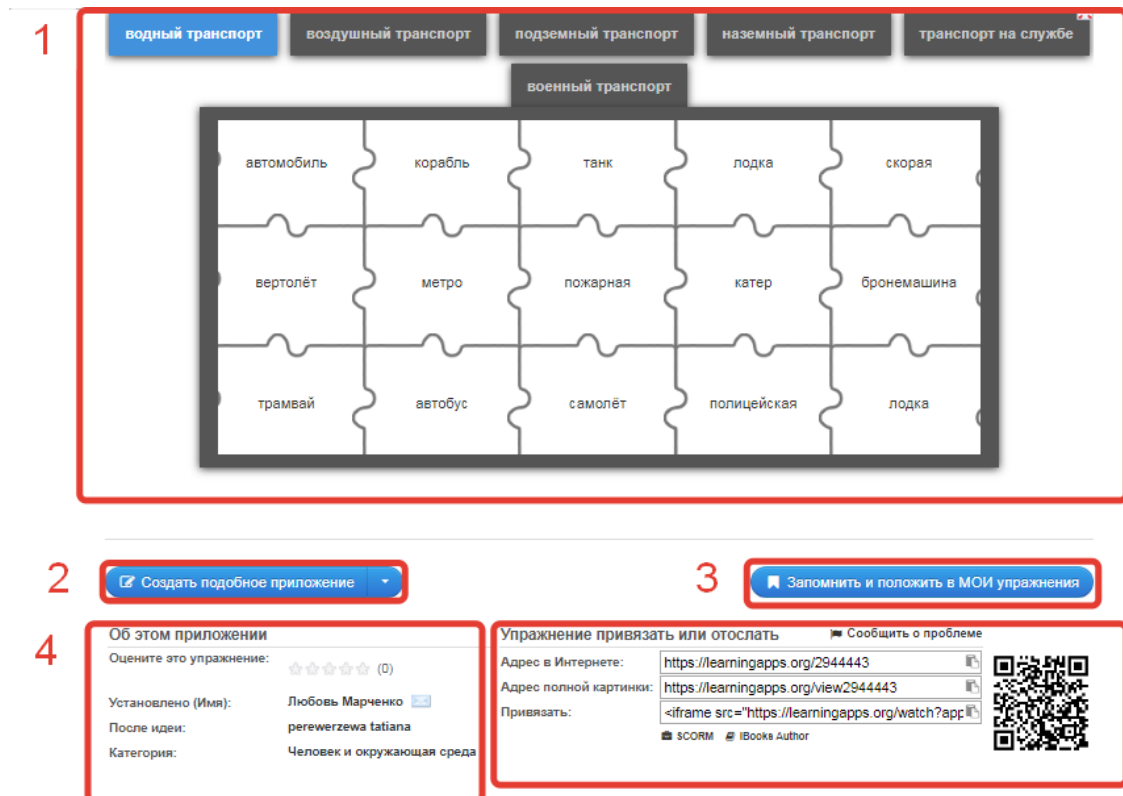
1

водный транспорт | воздушный транспорт | подземный транспорт | наземный транспорт | транспорт на службе

военный транспорт

| автомобиль | корабль | танк | лодка | скорая |
|---|---|---|---|---|
| вертолёт | метро | пожарная | катер | бронемашина |
| трамвай | автобус | самолёт | полицейская | лодка |

2

Создать подобное приложение

3

Запомнить и положить в МОИ упражнения

4

Об этом приложении

Оцените это упражнение: (0)

Установлено (Имя): Любовь Марченко

После идеи: perewerzewa tatiana

Категория: Человек и окружающая среда

Упражнение привязать или отослать

Сообщить о проблеме

Адрес в Интернете: https://learningapps.org/2944443

Адрес полной картинки: https://learningapps.org/view2944443

Привязать: <iframe src="https://learningapps.org/watch?app

SCORM iBooks Author